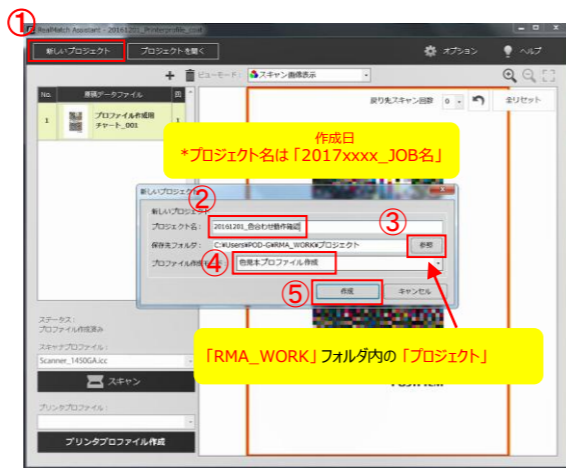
①
RealMatch Assistant - 20161201_Printerprofile_.rcal

新しいプロジェクト
プロジェクトを開く
オプション
ヘルプ
ビューモード：
スキャン画像表示
戻り先スキャン回数
0
折りセット

No.
原稿データファイル
1
プロファイル作成用チャート_001

作成日
*プロジェクト名は「2017xxxx_JOB名」

新しいプロジェクト
新しいプロジェクト
②
プロジェクト名：
20161201_色合わせ動作確認
③
保存先フォルダ：
C:¥Users¥POD-G¥RMA_WORK¥プロジェクト
参照
④
プロファイル作成方法：
色見本プロファイル作成
⑤
作成
キャンセル

「RMA_WORK」フォルダ内の「プロジェクト」

ステータス：
プロファイル作成済み
スキャナプロファイル：
Scanner_1450GA.icc
スキャン
プリンタプロファイル：
プリンタプロファイル作成